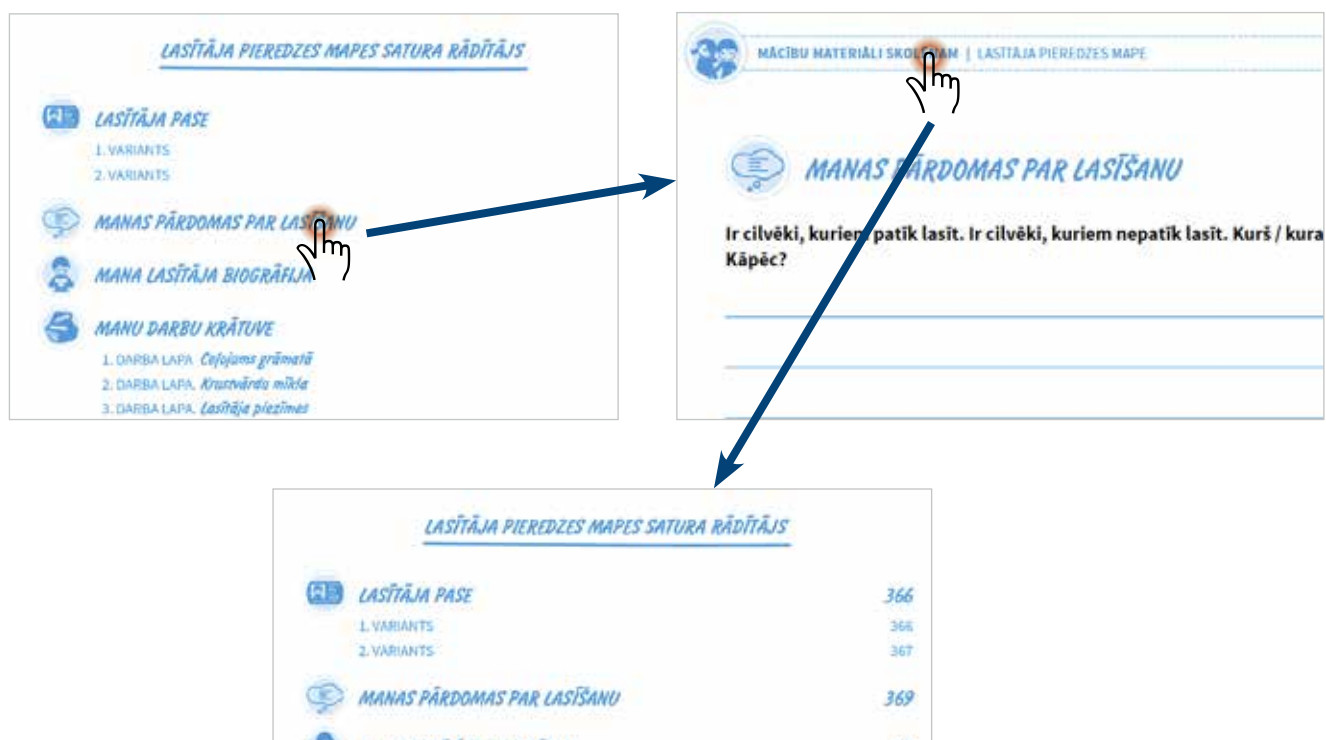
LASĪTĀJA PIEREDZES MAPES SATURA RĀDĪTĀJS

LASĪTĀJA PASE
1. VARIANTS
2. VARIANTS

MANAS PĀRDOMAS PAR LAS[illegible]ANU

MANA LASĪTĀJA BIOGRĀFIJA

MANU DARBU KRĀTUVE
1. DARBA LAPA. Ceļojums grāmatā
2. DARBA LAPA. Krustvārdu mīkla
3. DARBA LAPA. Lasītāja piezīmes

MĀCĪBU MATERIĀLI SKOL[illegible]AM | LASĪTĀJA PIEREDZES MAPE

M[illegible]NAS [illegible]ĀRDOMAS PAR LASĪŠANU

Ir cilvēki, kurie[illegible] patīk lasīt. Ir cilvēki, kuriem nepatīk lasīt. Kurš / kura
Kāpēc?

LASĪTĀJA PIEREDZES MAPES SATURA RĀDĪTĀJS

| | |
|---|---|
| LASĪTĀJA PASE | 366 |
| 1. VARIANTS | 366 |
| 2. VARIANTS | 367 |
| MANAS PĀRDOMAS PAR LASĪŠANU | 369 |